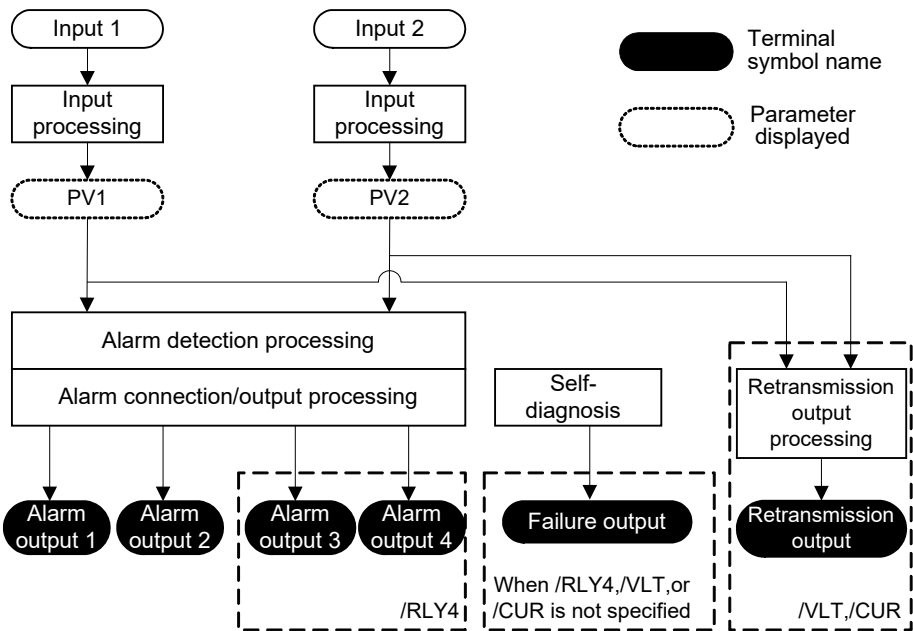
Input 1

Input 2

Terminal symbol name

Parameter displayed

Input processing

Input processing

PV1

PV2

Alarm detection processing

Alarm connection/output processing

Self-diagnosis

Retransmission output processing

Alarm output 1

Alarm output 2

Alarm output 3

Alarm output 4

/RLY4

Failure output

When /RLY4,/VLT,or /CUR is not specified

Retransmission output

/VLT,/CUR